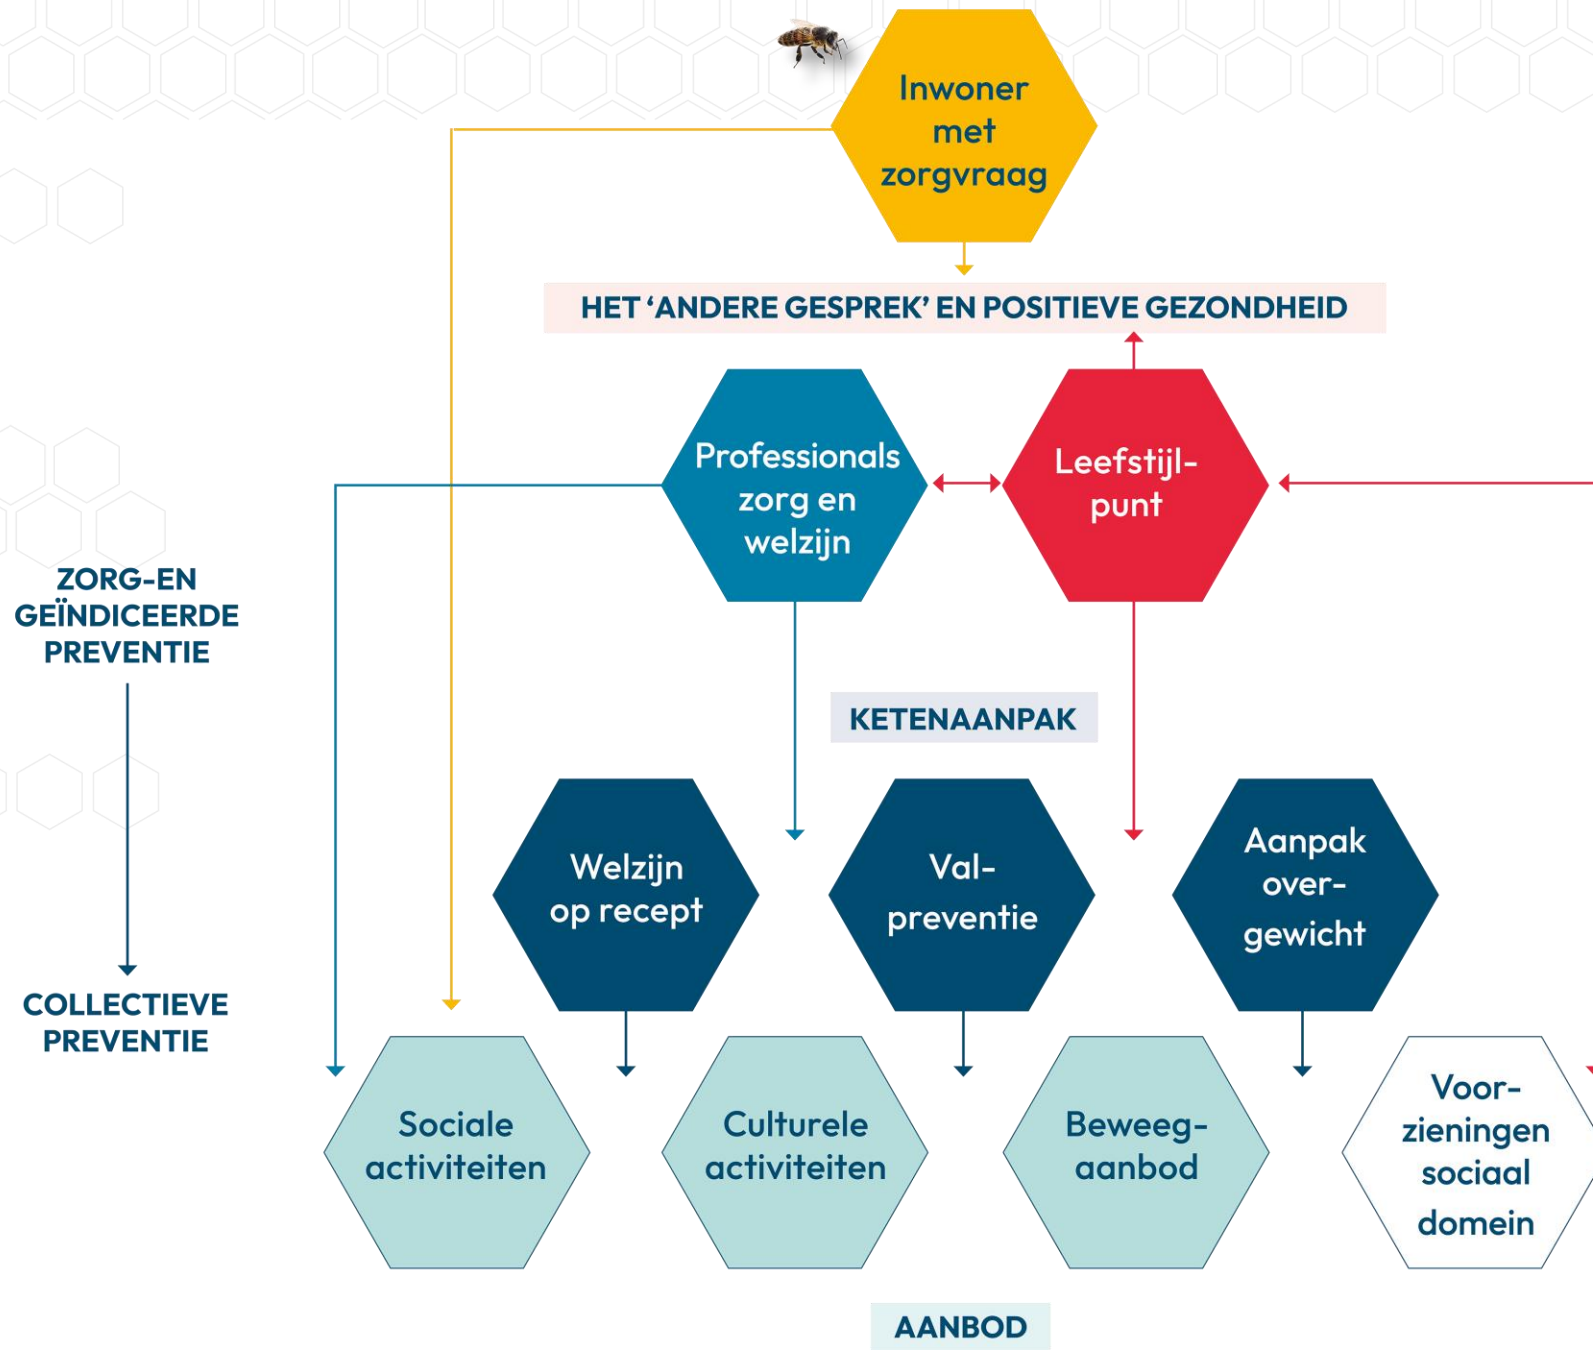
Inwoner met zorgvraag

HET 'ANDERE GESPREK' EN POSITIEVE GEZONDHEID

Professionals zorg en welzijn

Leefstijl-punt

ZORG-EN GEÏNDICEERDE PREVENTIE

COLLECTIEVE PREVENTIE

KETENAANPAK

Welzijn op recept

Val-preventie

Aanpak over-gewicht

Sociale activiteiten

Culturele activiteiten

Beweeg-aanbod

Voor-zieningen sociaal domein

AANBOD